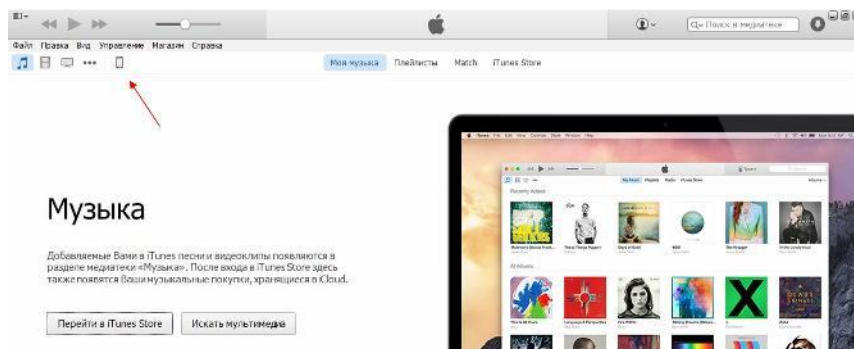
Поиск в медиатеке

Файл Правка Вид Управление Магазин Справка

Моя музыка Плейлисты Match iTunes Store

Музыка

Добавляемые Вами в iTunes песни и видеоклипы появляются в разделе медиатеки «Музыка». После входа в iTunes Store здесь также появятся Ваши музыкальные покупки, хранящиеся в iCloud.

Перейти в iTunes Store Искать мультимедиа